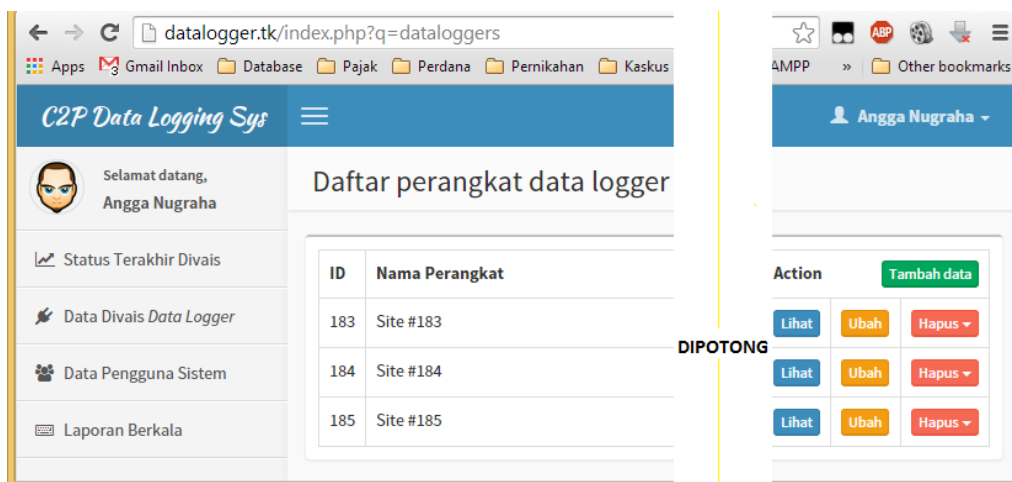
datalogger.tk/index.php?q=dataloggers

Apps Gmail Inbox Database Pajak Perdana Pernikahan Kaskus AMPP » Other bookmarks

C2P Data Logging Sys

Angga Nugraha

Selamat datang,
Angga Nugraha

Status Terakhir Divais

Data Divais *Data Logger*

Data Pengguna Sistem

Laporan Berkala

Daftar perangkat data logger

| ID | Nama Perangkat | Action | Tambah data |
|---|---|---|---|
| 183 | Site #183 | Lihat | Ubah | Hapus |
| 184 | Site #184 | Lihat | Ubah | Hapus |
| 185 | Site #185 | Lihat | Ubah | Hapus |

DIPOTONG